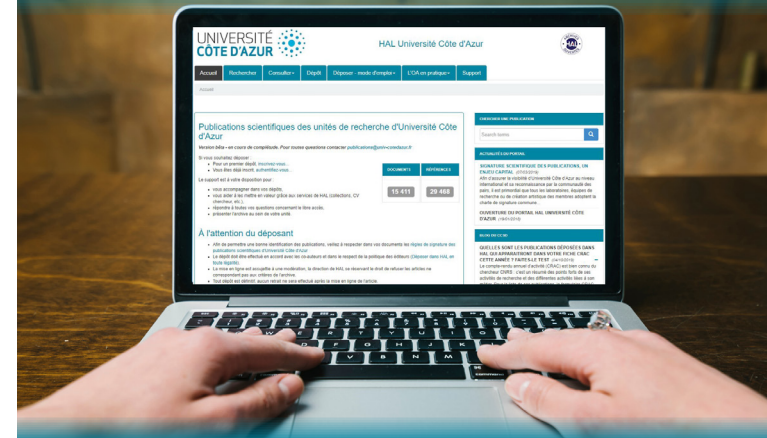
UNIVERSITÉ CÔTE D'AZUR

HAL Université Côte d'Azur

Accueil Rechercher Consulter Dépôt Déposer - mode d'emploi L'OA en pratique Support

Accueil

Publications scientifiques des unités de recherche d'Université Côte d'Azur

Version bêta - en cours de complétude. Pour toutes questions contacter publications@univ-cotedazur.fr

Si vous souhaitez déposer :
Pour un premier dépôt, inscrivez-vous...
Vous êtes déjà inscrit, authentifiez-vous...

Le support est à votre disposition pour :
vous accompagner dans vos dépôts,
vous aider à les mettre en valeur grâce aux services de HAL (collections, CV chercheur, etc.),
répondre à toutes vos questions concernant le libre accès,
présenter l'archive au sein de votre unité

| DOCUMENTS | RÉFÉRENCES |
|---|---|
| 15 411 | 29 468 |

À l'attention du déposant

Afin de permettre une bonne identification des publications, veillez à respecter dans vos documents les règles de signature des publications scientifiques d'Université Côte d'Azur.
Le dépôt doit être effectué en accord avec les co-auteurs et dans le respect de la politique des éditeurs (Déposer dans HAL en toute légalité).
La mise en ligne est acceptée à une modération, la direction de HAL se réservant le droit de refuser les articles ne correspondant pas aux critères de l'archive.
Tout dépôt est définitif, aucun retrait ne sera effectué après la mise en ligne de l'article.

CHERCHER UNE PUBLICATION

Search items

ACTUALITÉS DU PORTAIL

SIGNATURE SCIENTIFIQUE DES PUBLICATIONS, UN ENJEU CAPITAL (07/03/2019)
Afin d'assurer la visibilité d'Université Côte d'Azur au niveau international et sa reconnaissance par la communauté des pairs, il est primordial que tous les laboratoires, équipes de recherche ou de création artistique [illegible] membres adoptent la charte de signature commune.

OUVERTURE DU PORTAIL HAL UNIVERSITÉ CÔTE D'AZUR (18/01/2019)

BLOG DU CCSD

QUELLES SONT LES PUBLICATIONS DÉPOSÉES DANS HAL QUI APPARAITRONT DANS VOTRE FICHE CRAC CETTE ANNÉE ? FAITES LE TEST (04/10/2019)
Le compte-rendu annuel d'activité (CRAC) est bien connu du chercheur CNRS : c'est un résumé des points forts de ses activités de recherche et des différentes activités liées à son métier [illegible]